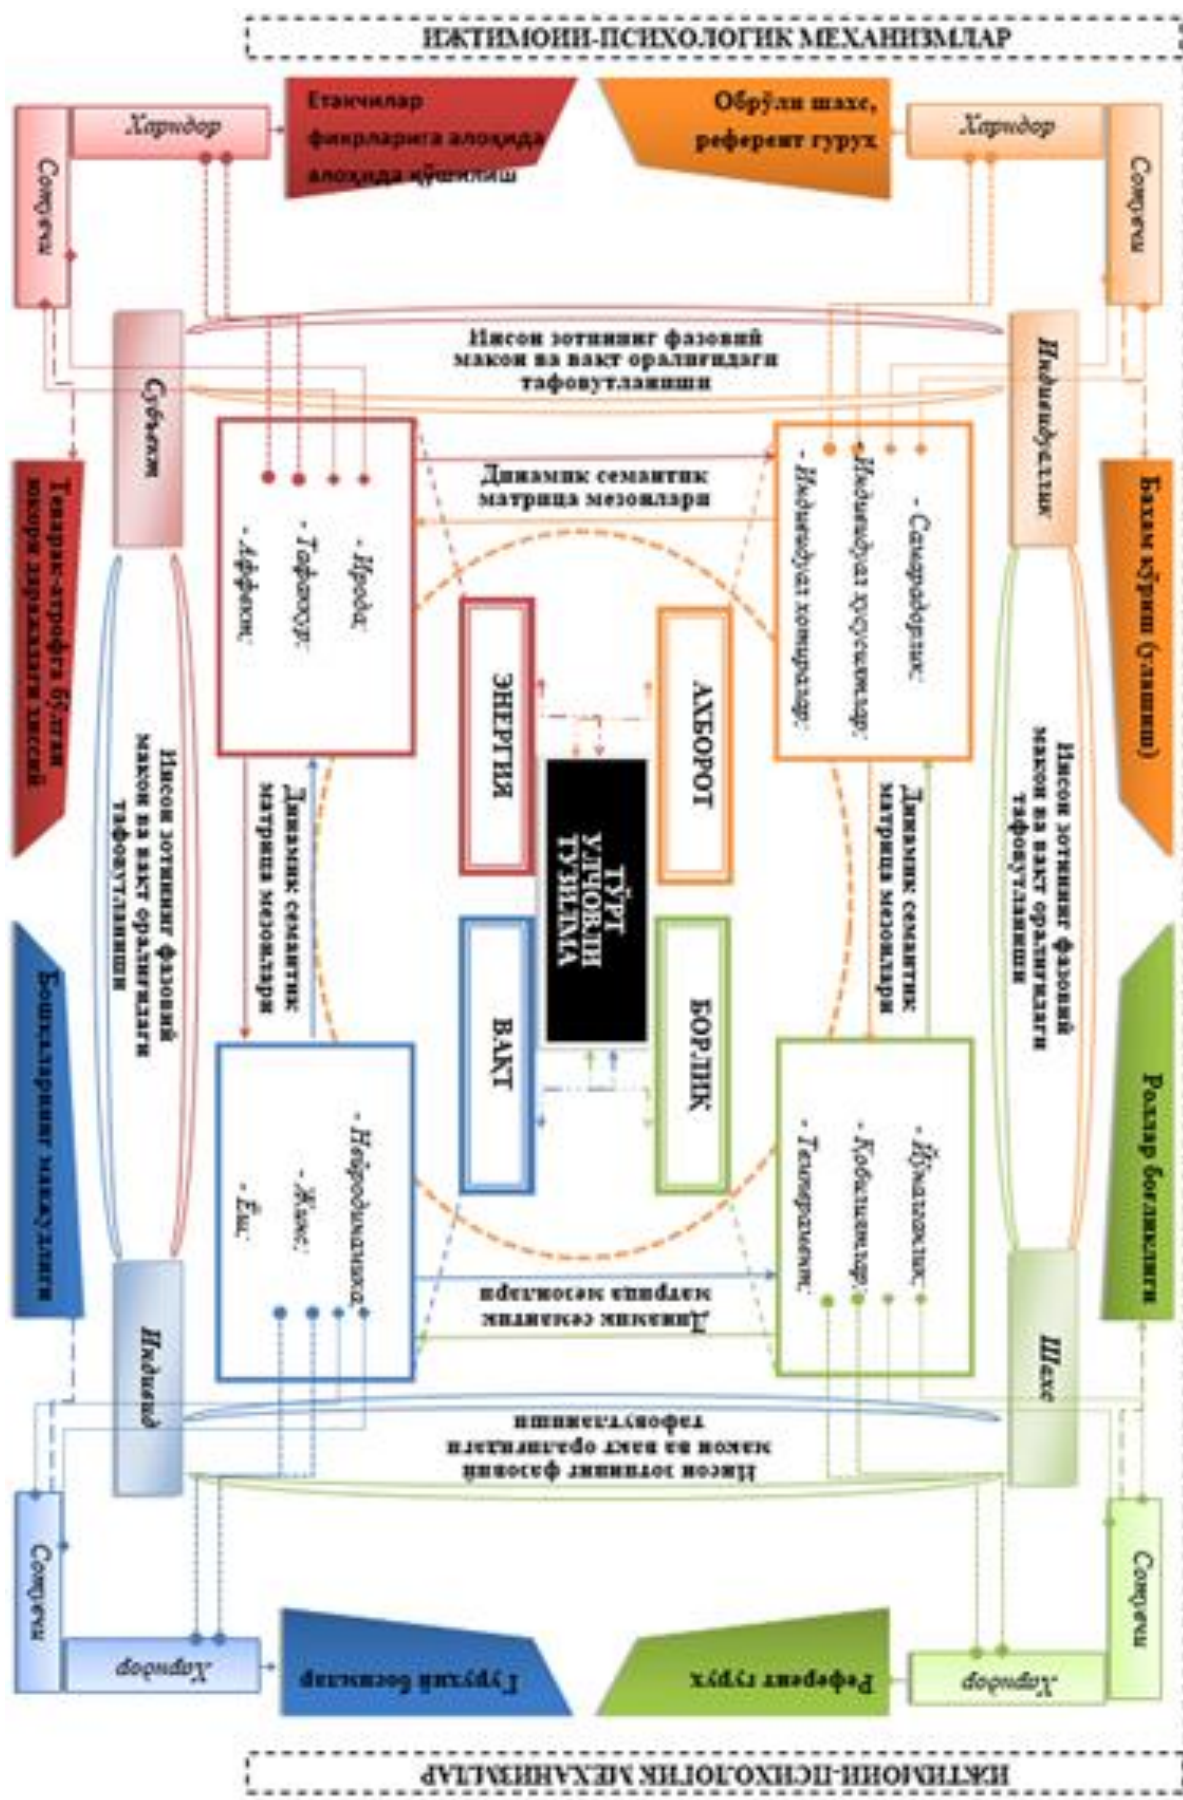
ИЖТИМОИЙ-ПСИХОЛОГИК МЕХАНИЗМЛАР

Харидор

Сотувчи

Ёшчилар фикрларига алоҳида алоҳида қўшиш

Обрўли шахс, референт гуруҳ

Харидор

Сотувчи

Инсон зотининг фазовий макон ва вақт оралиғидаги тафовутланиши

Субъект

Индивидуаллик

Теварак-атрофга бўлган юқори даражадаги хиссий

Динамик семантик матрица мезонлари

Баҳам кўриш (улашиш)

- Ирода;
- Тафаккур;
- Аффект;

- Самарадорлик;
- Индивидуал хусусиятлар;
- Индивидуал хотиралар;

ЭНЕРГИЯ

АХБОРОТ

ТЎРТ УЛЧОВЛИ ТУЗИЛМА

Инсон зотининг фазовий макон ва вақт оралиғидаги тафовутланиши

Динамик семантик матрица мезонлари

Динамик семантик матрица мезонлари

Инсон зотининг фазовий макон ва вақт оралиғидаги тафовутланиши

ВАҚТ

БОРЛИҚ

Бошқаларнинг мақбуллиги

Роллар боғлиқлиги

- Нейродинамика;
- Жинс;
- Ёш;

- Йўналганлик;
- Қобилиятлар;
- Темперамент;

Динамик семантик матрица мезонлари

Индивид

Шахс

Инсон зотининг фазовий макон ва вақт оралиғидаги тафовутланиши

Сотувчи

Харидор

Гуруҳий боғлиқлар

Референт гуруҳ

Харидор

Сотувчи

ИЖТИМОИЙ-ПСИХОЛОГИК МЕХАНИЗМЛАР